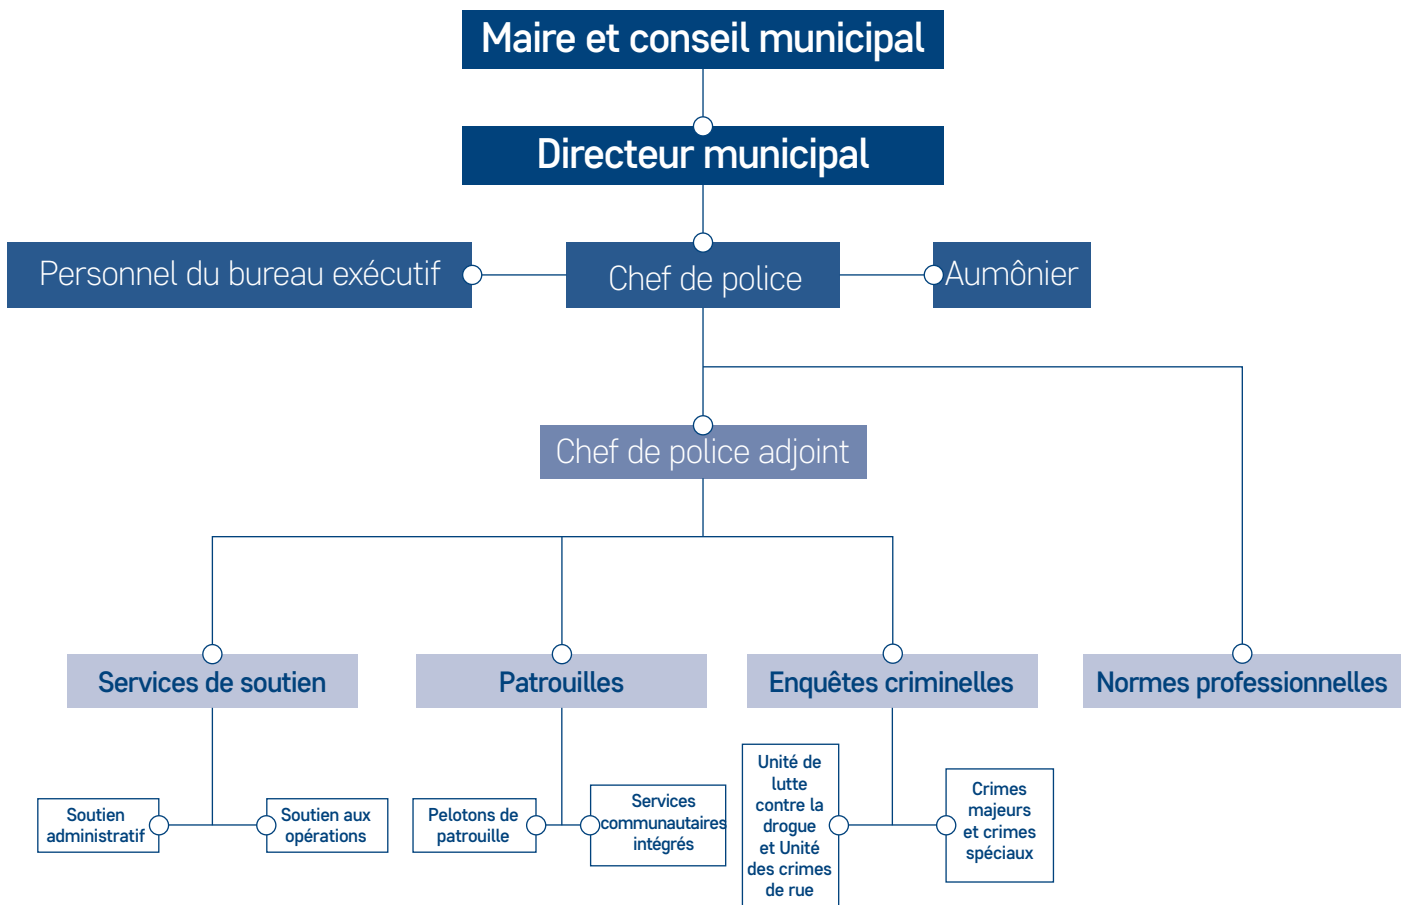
Maire et conseil municipal

Directeur municipal

Personnel du bureau exécutif

Chef de police

Aumônier

Chef de police adjoint

Services de soutien

Patrouilles

Enquêtes criminelles

Normes professionnelles

Soutien administratif

Soutien aux opérations

Pelotons de patrouille

Services communautaires intégrés

Unité de lutte contre la drogue et Unité des crimes de rue

Crimes majeurs et crimes spéciaux